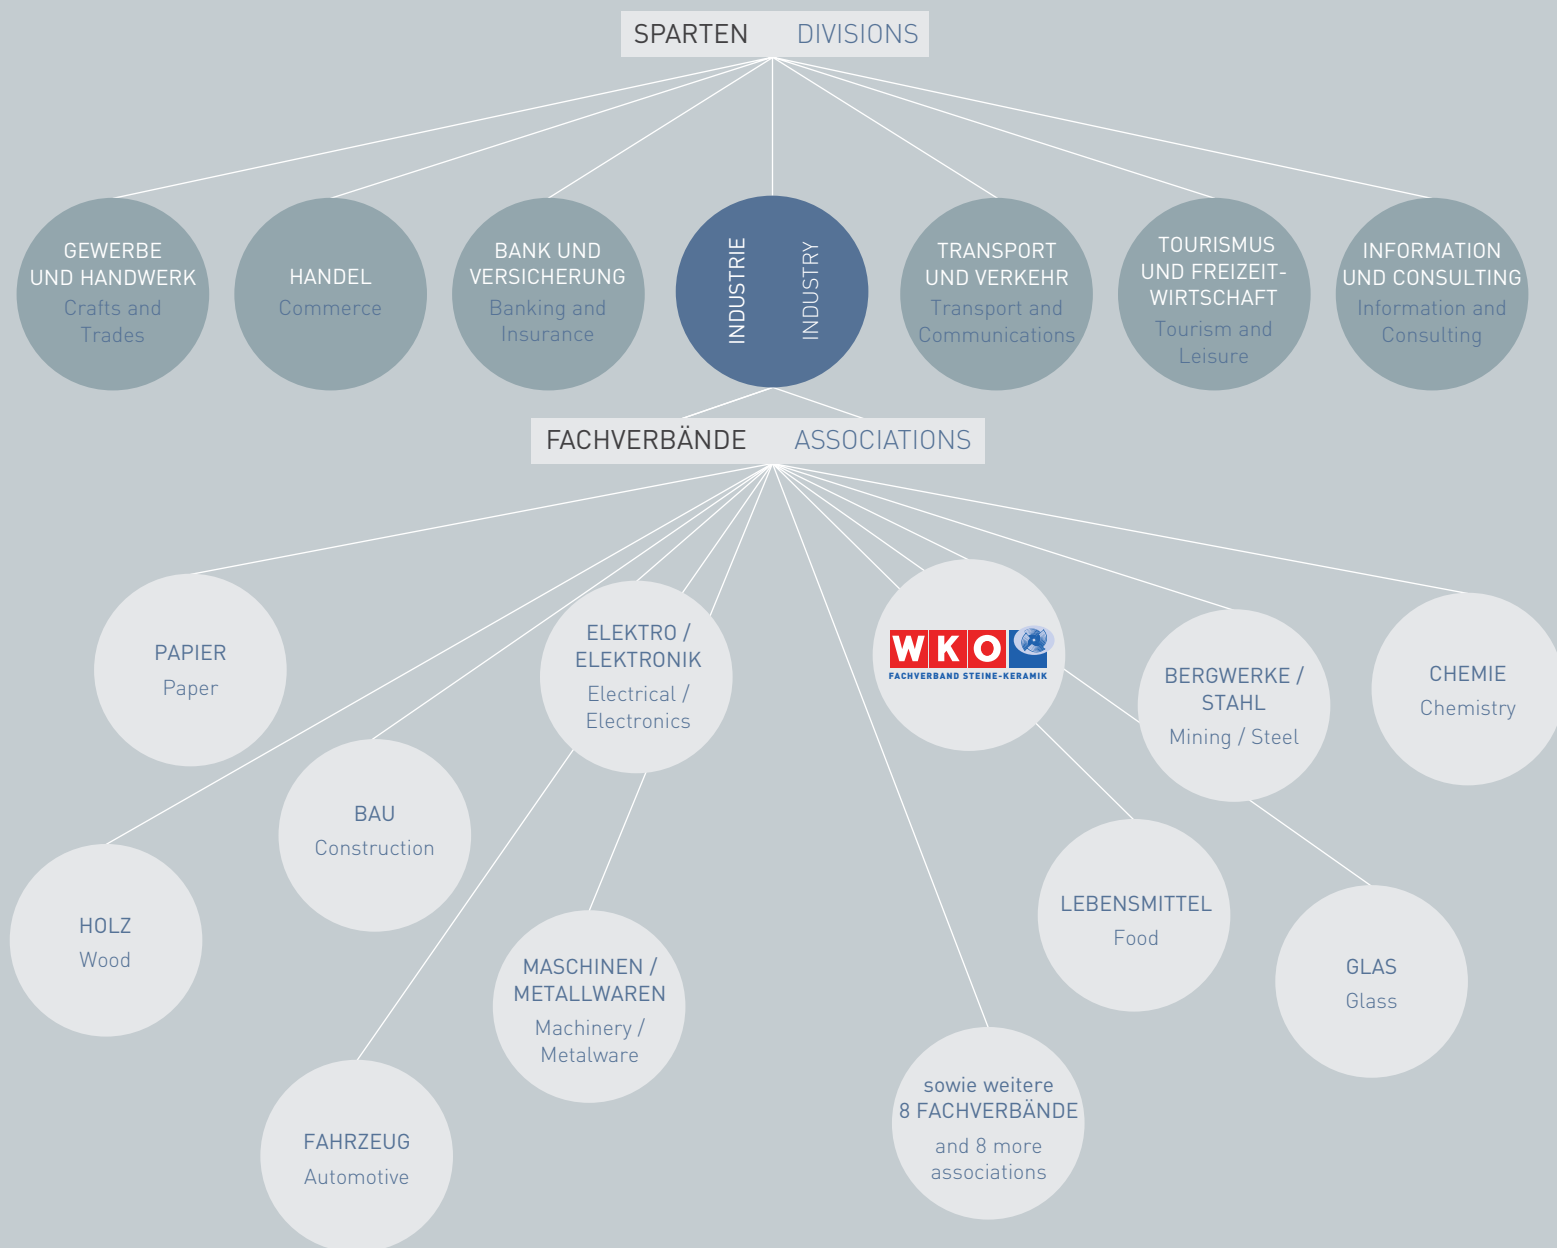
SPARTEN DIVISIONS

GEWERBE UND HANDWERK
Crafts and Trades

HANDEL
Commerce

BANK UND VERSICHERUNG
Banking and Insurance

INDUSTRIE
INDUSTRY

TRANSPORT UND VERKEHR
Transport and Communications

TOURISMUS UND FREIZEITWIRTSCHAFT
Tourism and Leisure

INFORMATION UND CONSULTING
Information and Consulting

FACHVERBÄNDE ASSOCIATIONS

PAPIER
Paper

ELEKTRO / ELEKTRONIK
Electrical / Electronics

WKO
FACHVERBAND STEINE-KERAMIK

BERGWERKE / STAHL
Mining / Steel

CHEMIE
Chemistry

BAU
Construction

HOLZ
Wood

MASCHINEN / METALLWAREN
Machinery / Metalware

LEBENSMITTEL
Food

GLAS
Glass

FAHRZEUG
Automotive

sowie weitere 8 FACHVERBÄNDE
and 8 more associations